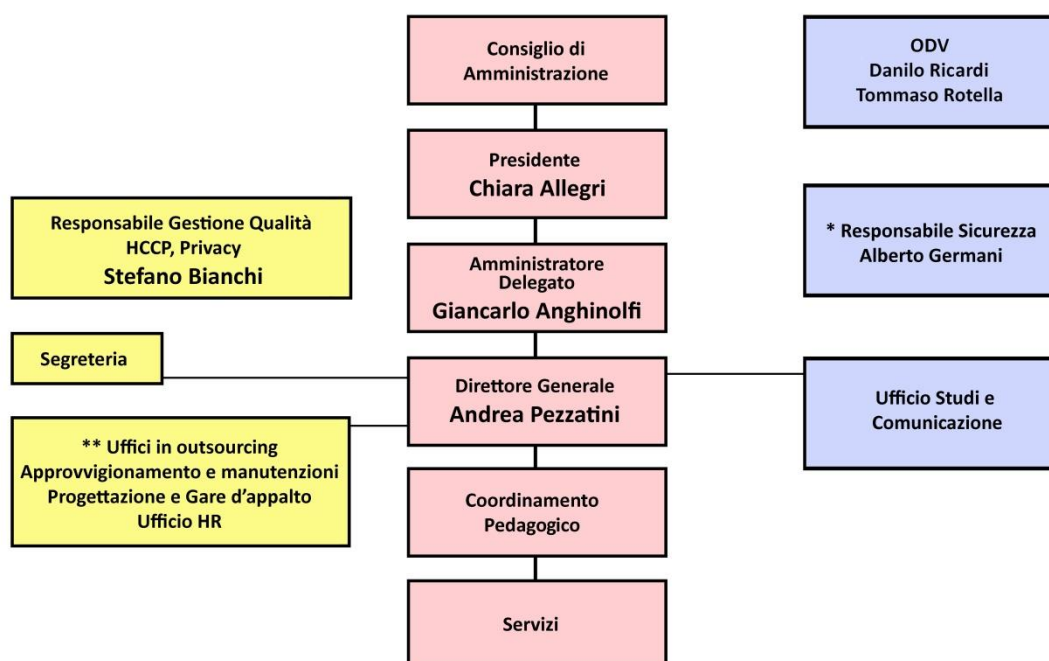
Consiglio di Amministrazione

ODV
Danilo Ricardi
Tommaso Rotella

Presidente
Chiara Allegri

Responsabile Gestione Qualità
HCCP, Privacy
Stefano Bianchi

* Responsabile Sicurezza
Alberto Germani

Amministratore Delegato
Giancarlo Anghinolfi

Segreteria

Direttore Generale
Andrea Pezzatini

Ufficio Studi e Comunicazione

** Uffici in outsourcing
Approvvigionamento e manutenzioni
Progettazione e Gare d'appalto
Ufficio HR

Coordinamento Pedagogico

Servizi